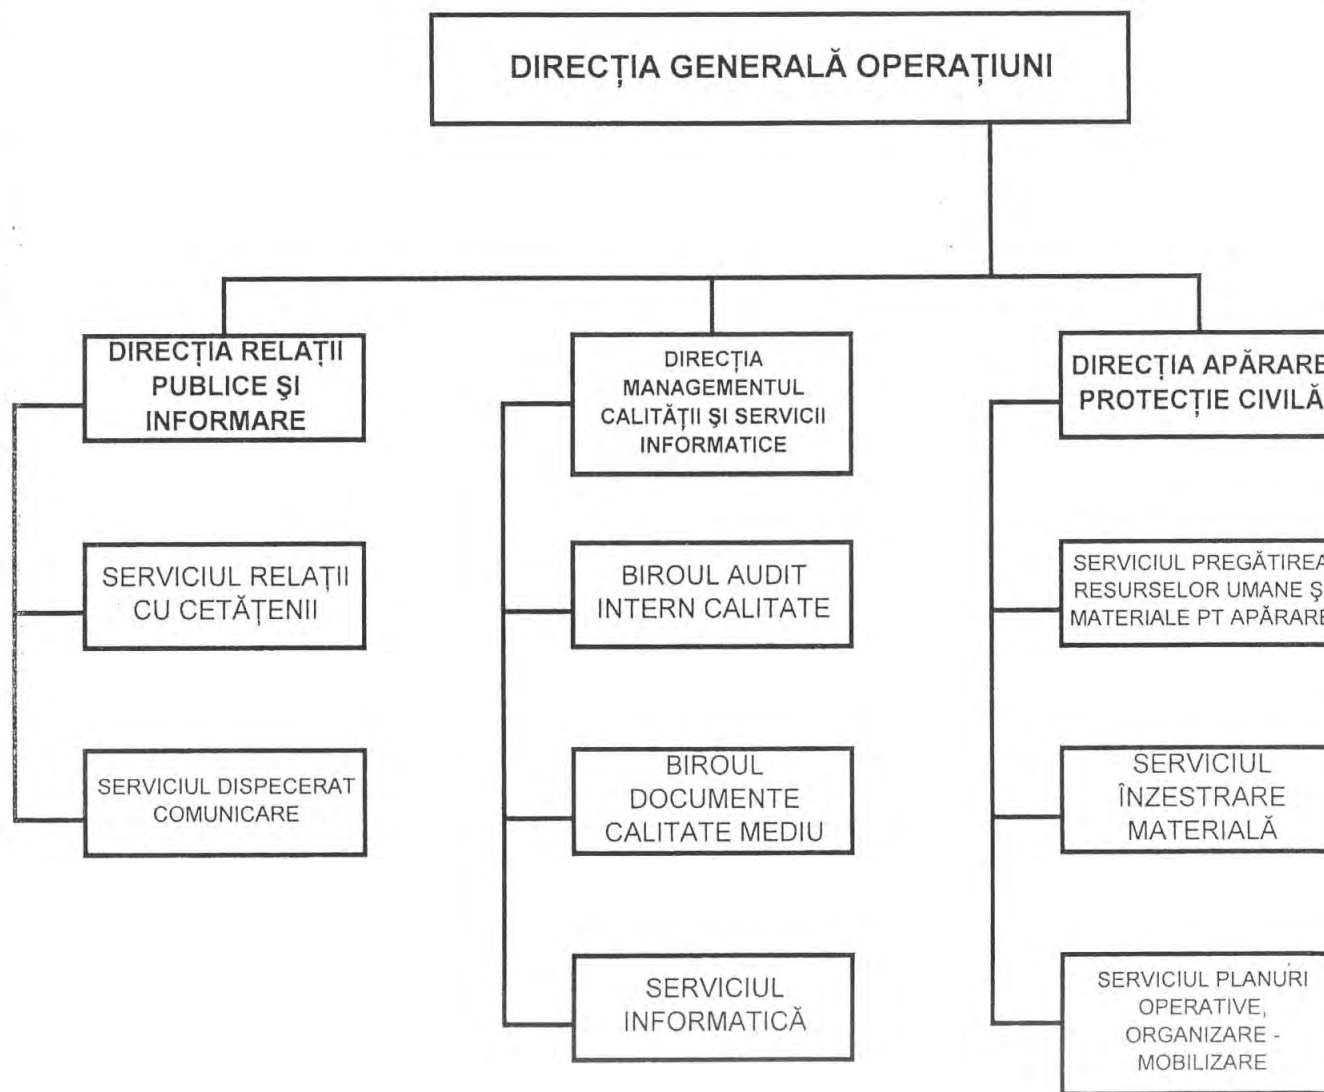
DIRECȚIA GENERALĂ OPERAȚIUNI

DIRECȚIA RELAȚII PUBLICE ŞI INFORMARE

SERVICIUL RELAȚII CU CETĂȚENII

SERVICIUL DISPECERAT COMUNICARE

DIRECȚIA MANAGEMENTUL CALITĂȚII ŞI SERVICII INFORMATICE

BIROUL AUDIT INTERN CALITATE

BIROUL DOCUMENTE CALITATE MEDIU

SERVICIUL INFORMATICĂ

DIRECȚIA APĂRARE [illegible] PROTECȚIE CIVILĂ

SERVICIUL PREGĂTIREA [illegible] RESURSELOR UMANE Ş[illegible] MATERIALE PT APĂRARE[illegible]

SERVICIUL ÎNZESTRARE MATERIALĂ

SERVICIUL PLANURI OPERATIVE, ORGANIZARE - MOBILIZARE